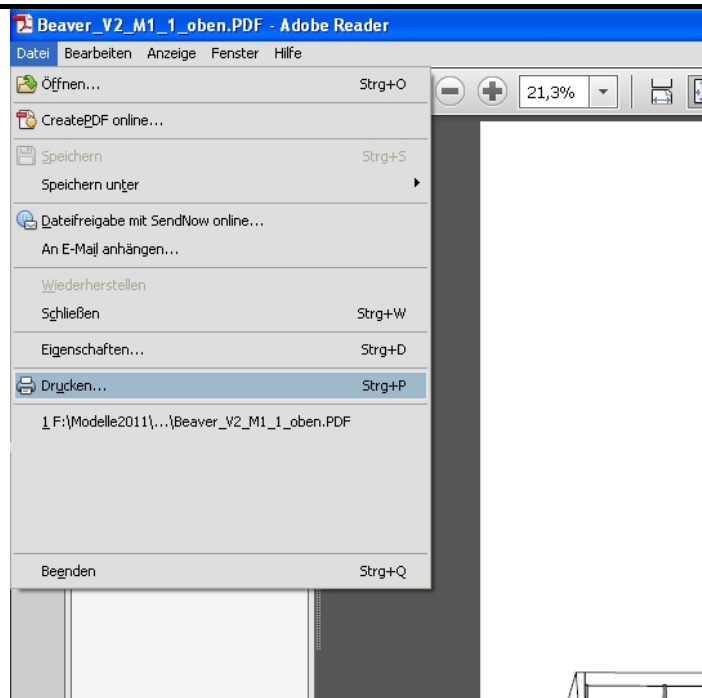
Beaver_V2_M1_1_oben.PDF - Adobe Reader

Datei Bearbeiten Anzeige Fenster Hilfe

Öffnen... Strg+O

CreatePDF online...

Speichern Strg+S

Speichern unter

Dateifreigabe mit SendNow online...

An E-Mail anhängen...

Wiederherstellen

Schließen Strg+W

Eigenschaften... Strg+D

Drucken... Strg+P

1 F:\Modelle2011\...\Beaver_V2_M1_1_oben.PDF

Beenden Strg+Q

21,3%